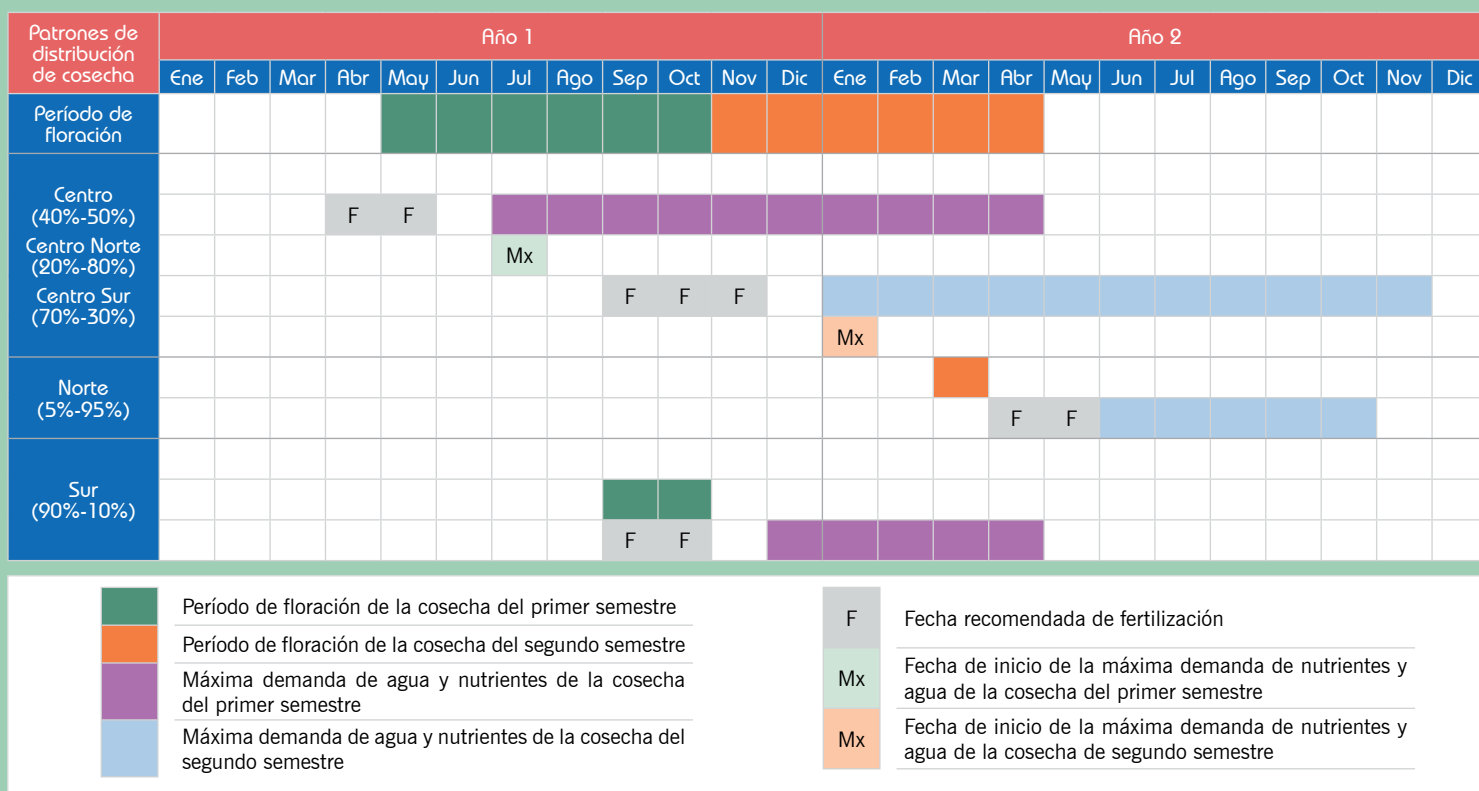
| Patrones de distribución de cosecha | Año 1 | | | | | | | | | | | | Año 2 | | | | | | | | | | | |
|---|---|---|---|---|---|---|---|---|---|---|---|---|---|---|---|---|---|---|---|---|---|---|---|---|
| | Ene | Feb | Mar | Abr | May | Jun | Jul | Ago | Sep | Oct | Nov | Dic | Ene | Feb | Mar | Abr | May | Jun | Jul | Ago | Sep | Oct | Nov | Dic |
| Período de floración | | | | | | | | | | | | | | | | | | | | | | | | |
| Centro (40%-50%) | | | | F | F | | | | | | | | | | | | | | | | | | | |
| Centro Norte (20%-80%) | | | | | | | Mx | | | | | | | | | | | | | | | | | |
| Centro Sur (70%-30%) | | | | | | | | | F | F | F | | | | | | | | | | | | | |
| | | | | | | | | | | | | | Mx | | | | | | | | | | | |
| Norte (5%-95%) | | | | | | | | | | | | | | | | F | F | | | | | | | |
| Sur (90%-10%) | | | | | | | | | F | F | | | | | | | | | | | | | | |

Período de floración de la cosecha del primer semestre

Período de floración de la cosecha del segundo semestre

Máxima demanda de agua y nutrientes de la cosecha del primer semestre

Máxima demanda de agua y nutrientes de la cosecha del segundo semestre

F Fecha recomendada de fertilización

Mx Fecha de inicio de la máxima demanda de nutrientes y agua de la cosecha del primer semestre

Mx Fecha de inicio de la máxima demanda de nutrientes y agua de la cosecha de segundo semestre